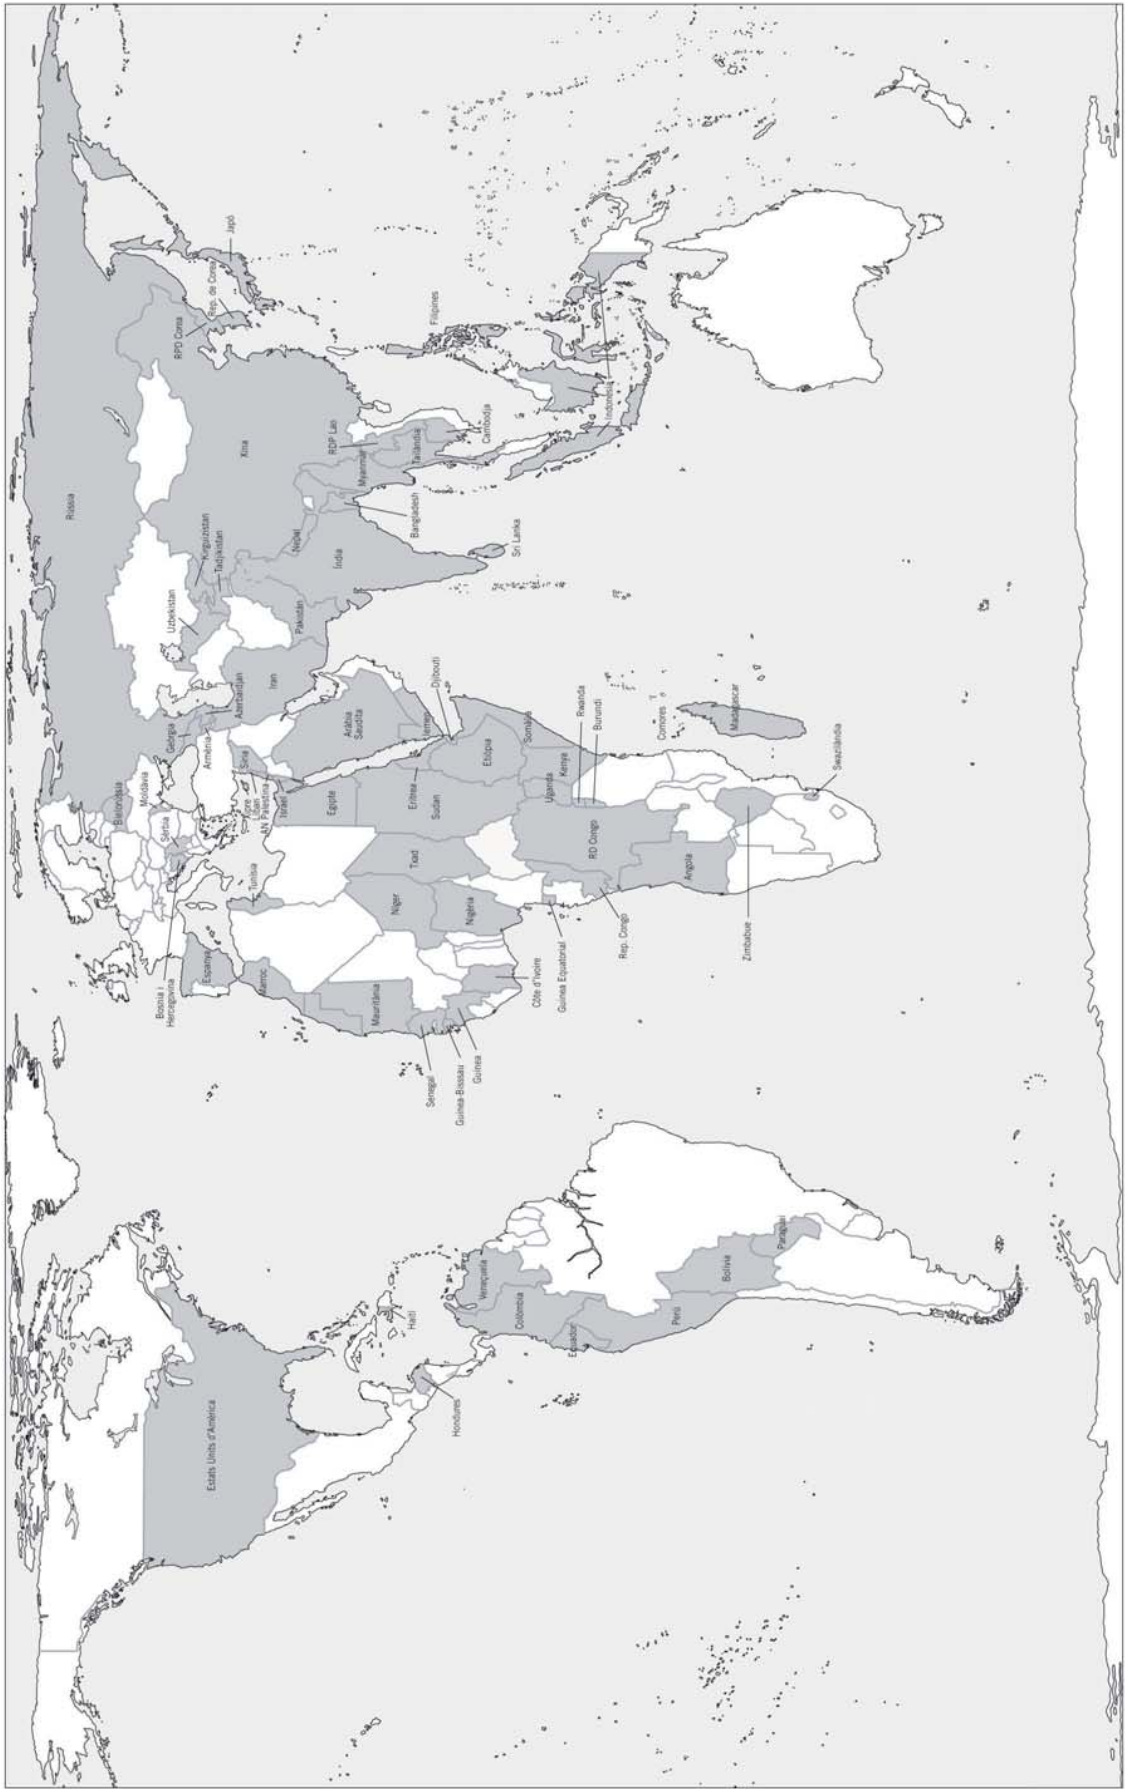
Estats Units d'Amèrica

Hondures

Haití

Veneçuela

Colòmbia

Equador

Perú

Bolívia

Paraguai

Senegal

Guinea-Bissau

Guinea

Mauritània

Marroc

Espanya

Bòsnia i Hercegovina

Sèrbia

Moldàvia

Bielorússia

Geòrgia

Armènia

Azerbaidjan

Síria

Líban

Xipre

Israel

Aut. Palestina

Tunísia

Níger

Nigèria

Txad

Egipte

Eritrea

Sudan

Aràbia Saudita

Iemen

Djibouti

Etiòpia

Somàlia

Uganda

Kenya

Rwanda

Burundi

RD Congo

Rep. Congo

Guinea Equatorial

Côte d'Ivoire

Angola

Zimbabwe

Swazilàndia

Comores

Madagascar

Iran

Uzbekistan

Kirguizstan

Tadjikistan

Pakistan

Índia

Nepal

Bangladesh

Sri Lanka

Rússia

Xina

Myanmar

RDP Lao

Tailàndia

Cambodja

RPD Corea

Rep. de Corea

Japó

Filipines

Indonèsia